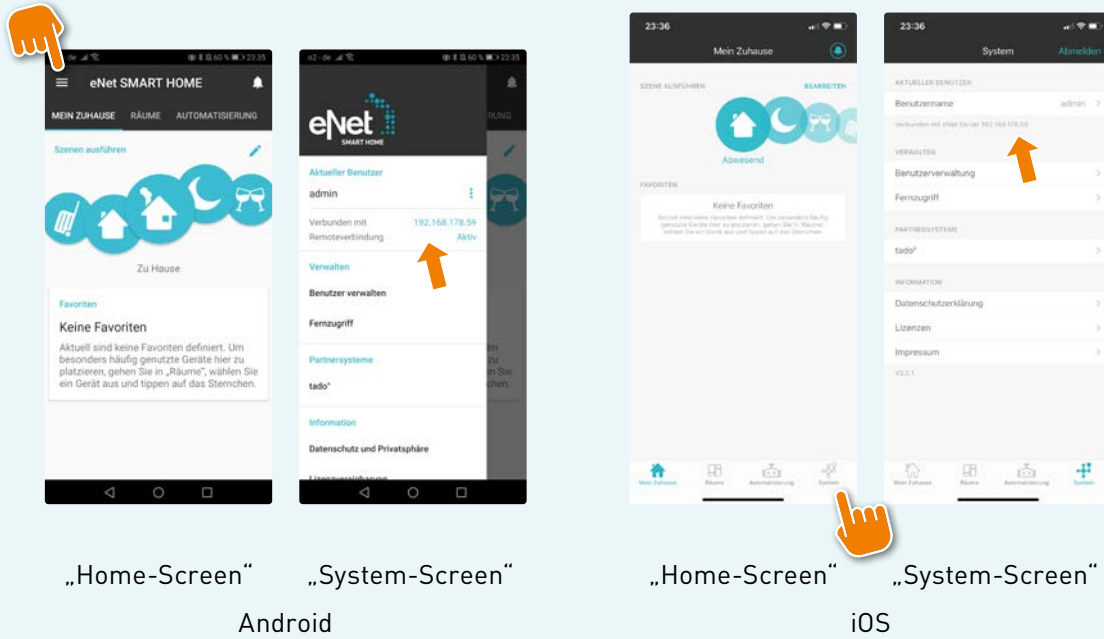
eNet SMART HOME

MEIN ZUHAUSE RÄUME AUTOMATISIERUNG

Szenen ausführen

Zu Hause

Favoriten

Keine Favoriten

Aktuell sind keine Favoriten definiert. Um besonders häufig genutzte Geräte hier zu platzieren, gehen Sie in „Räume", wählen Sie ein Gerät aus und tippen auf das Sternchen.

eNet SMART HOME

Aktueller Benutzer

admin

Verbunden mit 192.168.178.59

Remoteverbindung Aktiv

Verwalten

Benutzer verwalten

Fernzugriff

Partnersysteme

tado°

Information

Datenschutz und Privatsphäre

23:36

Mein Zuhause

SZENE AUSFÜHREN BEARBEITEN

Abwesend

FAVORITEN

Keine Favoriten

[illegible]

Mein Zuhause Räume Automatisierung System

23:36

System Abmelden

AKTUELLER BENUTZER

Benutzername admin

Verbunden mit eNet Server 192.168.178.59

VERWALTEN

Benutzerverwaltung

Fernzugriff

PARTNERSYSTEME

tado°

INFORMATION

Datenschutzerklärung

Lizenzen

Impressum

V2.2.1

Mein Zuhause Räume Automatisierung System

„Home-Screen" „System-Screen"

Android

„Home-Screen" „System-Screen"

iOS